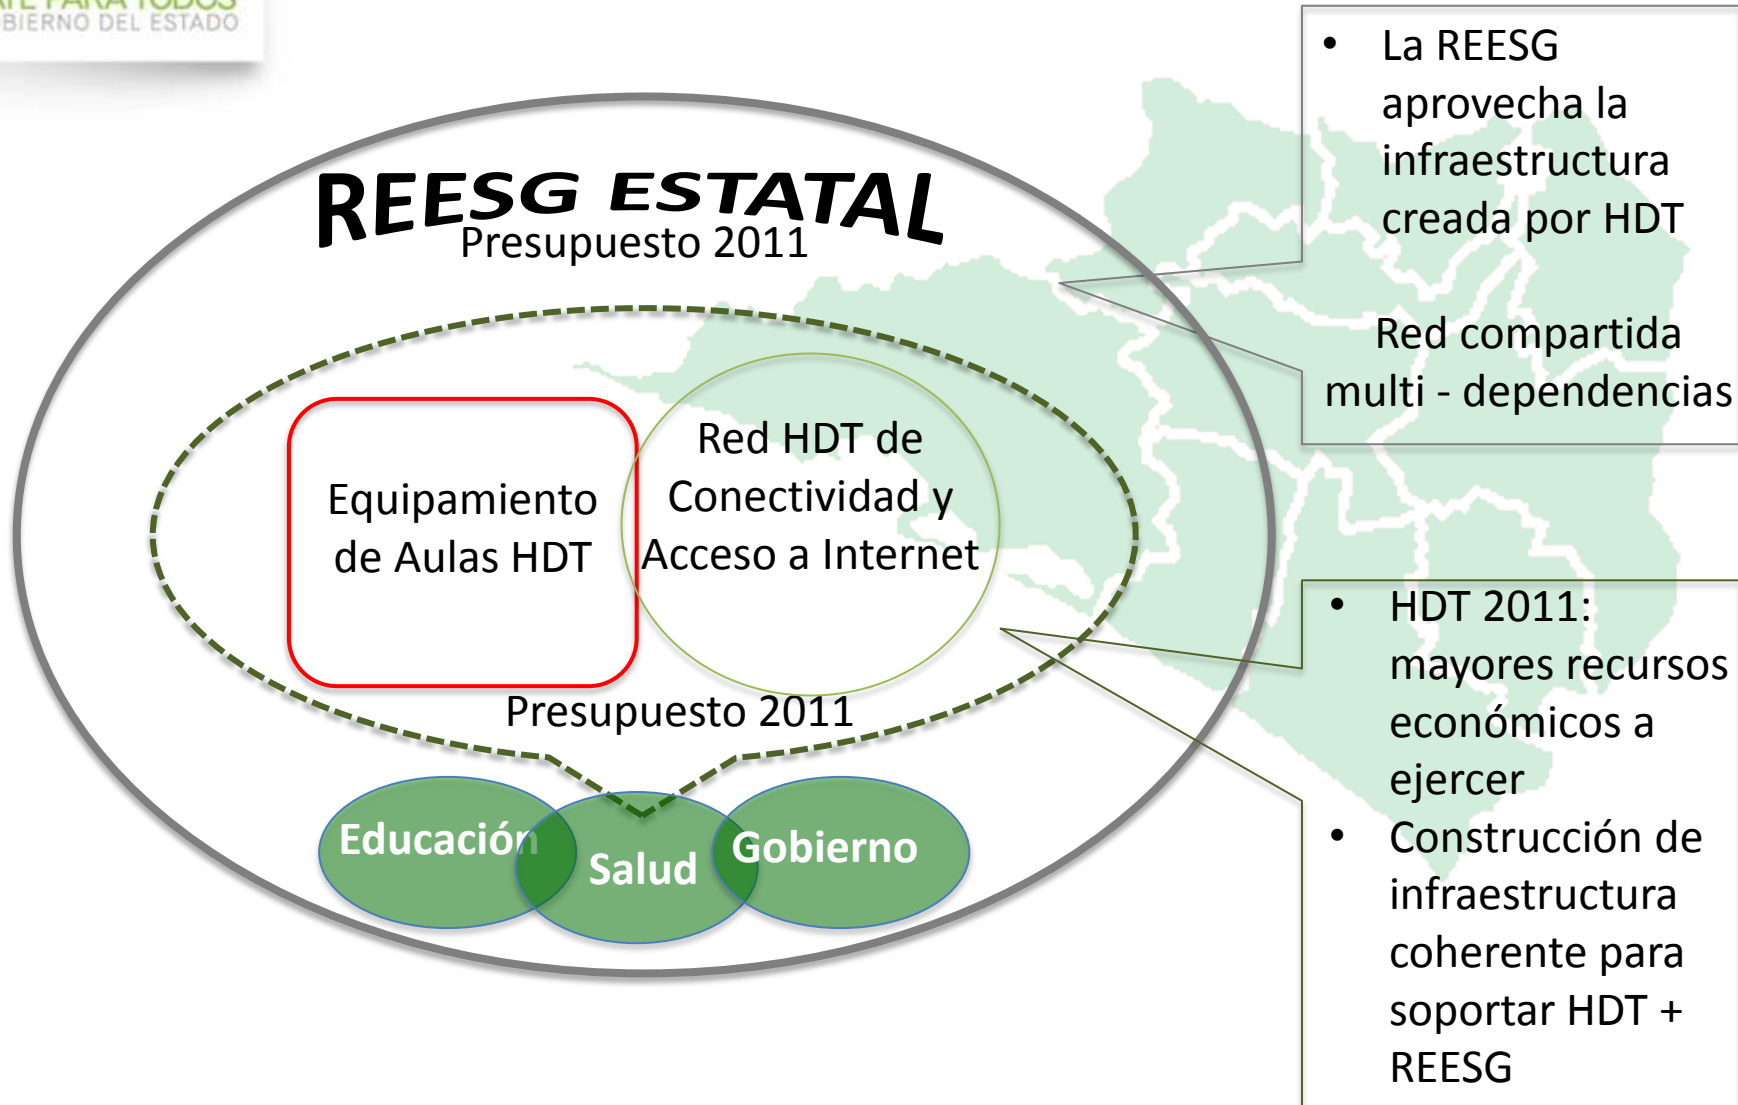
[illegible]
BIERNO DEL ESTADO

REESG ESTATAL
Presupuesto 2011

Equipamiento de Aulas HDT

Red HDT de Conectividad y Acceso a Internet

Presupuesto 2011

Educación
Salud
Gobierno

• La REESG aprovecha la infraestructura creada por HDT

Red compartida multi - dependencias

• HDT 2011: mayores recursos económicos a ejercer
• Construcción de infraestructura coherente para soportar HDT + REESG